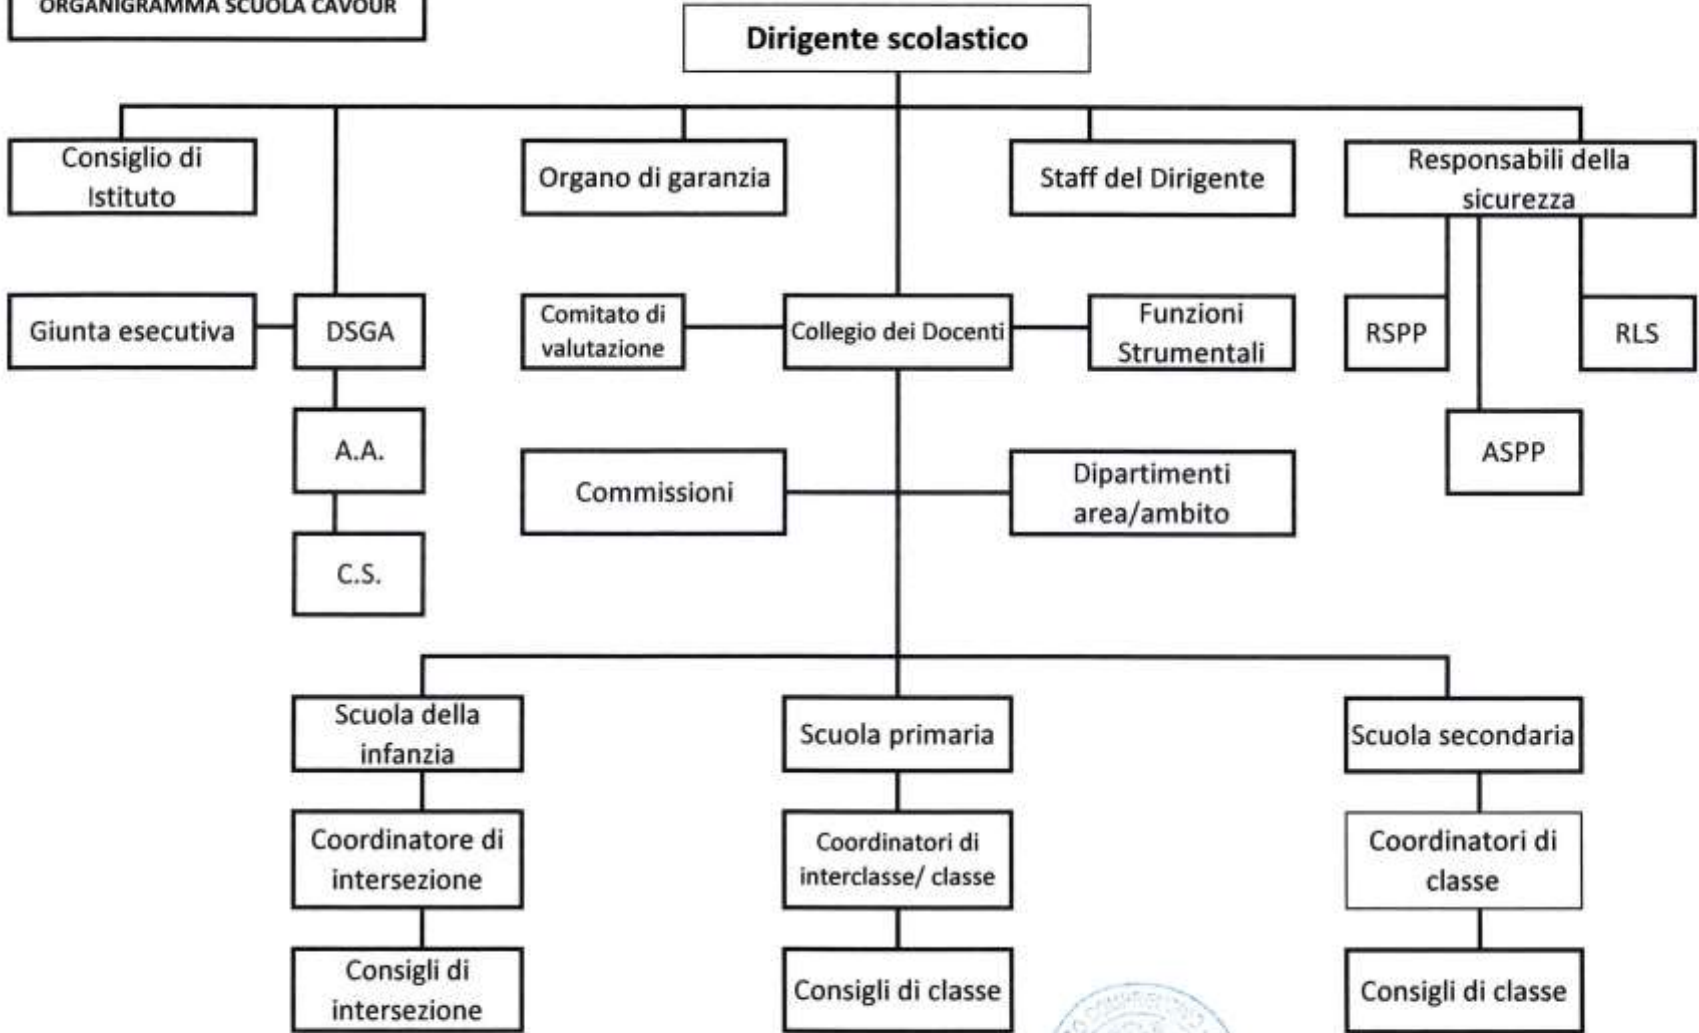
ORGANIGRAMMA SCUOLA CAVOUR

Dirigente scolastico

Consiglio di Istituto

Organo di garanzia

Staff del Dirigente

Responsabili della sicurezza

Giunta esecutiva

DSGA

Comitato di valutazione

Collegio dei Docenti

Funzioni Strumentali

RSPP

RLS

A.A.

ASPP

Commissioni

Dipartimenti area/ambito

C.S.

Scuola della infanzia

Scuola primaria

Scuola secondaria

Coordinatore di intersezione

Coordinatori di interclasse/ classe

Coordinatori di classe

Consigli di intersezione

Consigli di classe

Consigli di classe